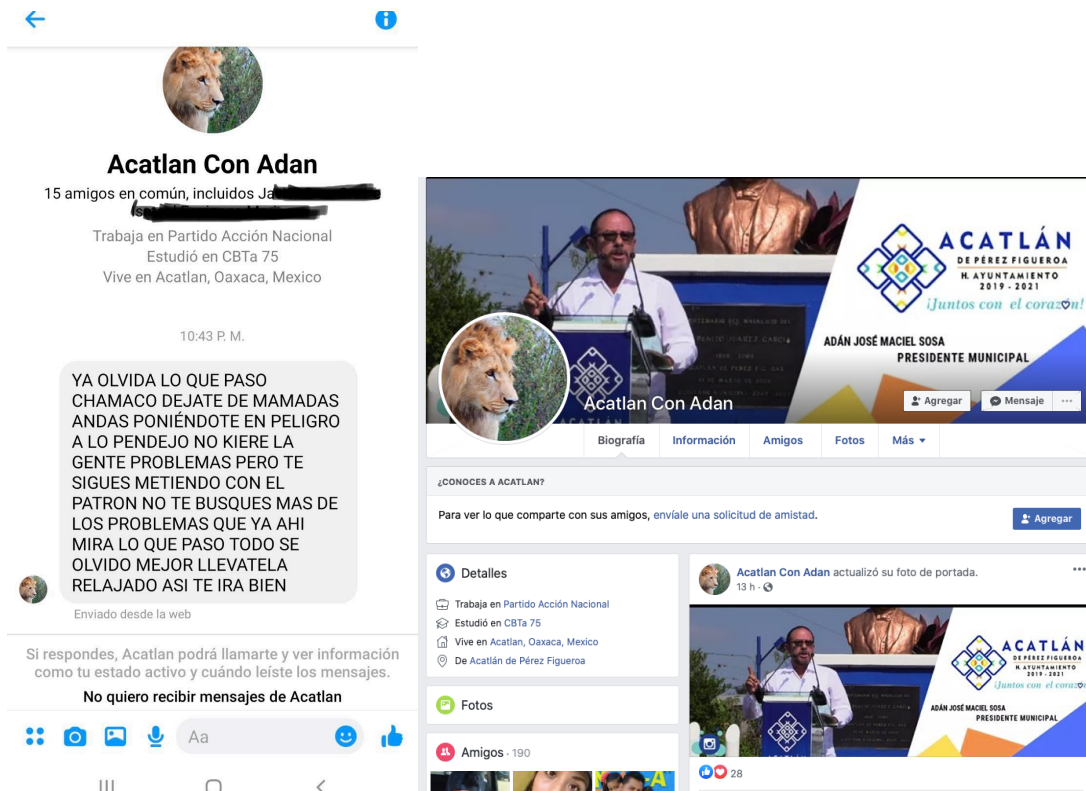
Acatlan Con Adan

15 amigos en común, incluidos Ja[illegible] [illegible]

Trabaja en Partido Acción Nacional
Estudió en CBTa 75
Vive en Acatlan, Oaxaca, Mexico

10:43 P. M.

YA OLVIDA LO QUE PASO CHAMACO DEJATE DE MAMADAS ANDAS PONIÉNDOTE EN PELIGRO A LO PENDEJO NO KIERE LA GENTE PROBLEMAS PERO TE SIGUES METIENDO CON EL PATRON NO TE BUSQUES MAS DE LOS PROBLEMAS QUE YA AHI MIRA LO QUE PASO TODO SE OLVIDO MEJOR LLEVATELA RELAJADO ASI TE IRA BIEN

Enviado desde la web

Si respondes, Acatlan podrá llamarte y ver información como tu estado activo y cuándo leíste los mensajes.

No quiero recibir mensajes de Acatlan

Aa

ACATLÁN
DE PÉREZ FIGUEROA
H. AYUNTAMIENTO
2019 - 2021
¡Juntos con el corazón!

ADÁN JOSÉ MACIEL SOSA
PRESIDENTE MUNICIPAL

Acatlan Con Adan

Agregar
Mensaje
...

Biografía
Información
Amigos
Fotos
Más ▾

¿CONOCES A ACATLAN?

Para ver lo que comparte con sus amigos, envíale una solicitud de amistad.

Agregar

Detalles

Trabaja en Partido Acción Nacional
Estudió en CBTa 75
Vive en Acatlan, Oaxaca, Mexico
De Acatlán de Pérez Figueroa

Fotos

Amigos · 190

Acatlan Con Adan actualizó su foto de portada.
13 h ·

ACATLÁN
DE PÉREZ FIGUEROA
H. AYUNTAMIENTO
2019 - 2021
¡Juntos con el corazón

ADÁN JOSÉ MACIEL SOSA
PRESIDENTE MUNICIPAL

28